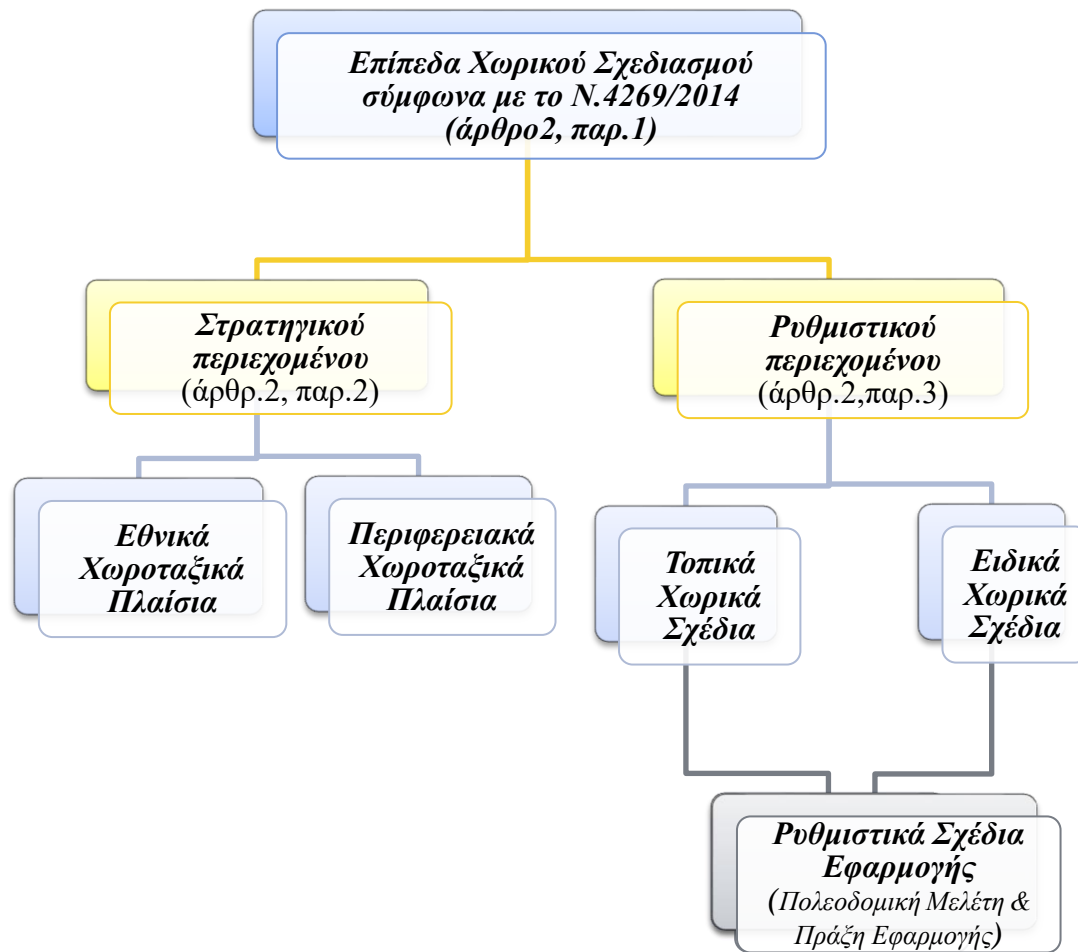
Επίπεδα Χωρικού Σχεδιασμού σύμφωνα με το Ν.4269/2014 (άρθρο2, παρ.1)

Στρατηγικού περιεχομένου (άρθρ.2, παρ.2)

Ρυθμιστικού περιεχομένου (άρθρ.2,παρ.3)

Εθνικά Χωροταξικά Πλαίσια

Περιφερειακά Χωροταξικά Πλαίσια

Τοπικά Χωρικά Σχέδια

Ειδικά Χωρικά Σχέδια

Ρυθμιστικά Σχέδια Εφαρμογής (Πολεοδομική Μελέτη & Πράξη Εφαρμογής)